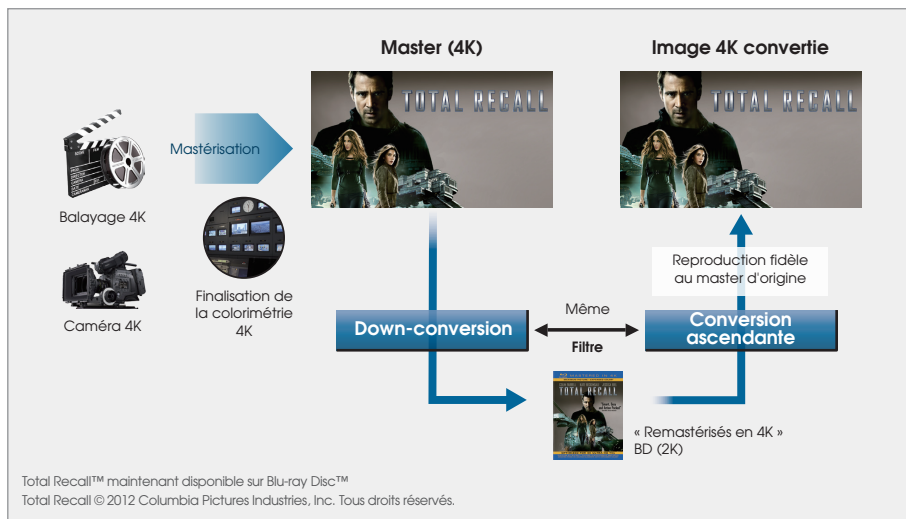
Master (4K)

Image 4K convertie

TOTAL RECALL

TOTAL RECALL

Mastérisation

Balayage 4K

Caméra 4K

Finalisation de la colorimétrie 4K

Reproduction fidèle au master d'origine

Down-conversion

Même

Filtre

Conversion ascendante

TOTAL RECALL

« Remastérisés en 4K » BD (2K)

Total Recall™ maintenant disponible sur Blu-ray Disc™
Total Recall © 2012 Columbia Pictures Industries, Inc. Tous droits réservés.